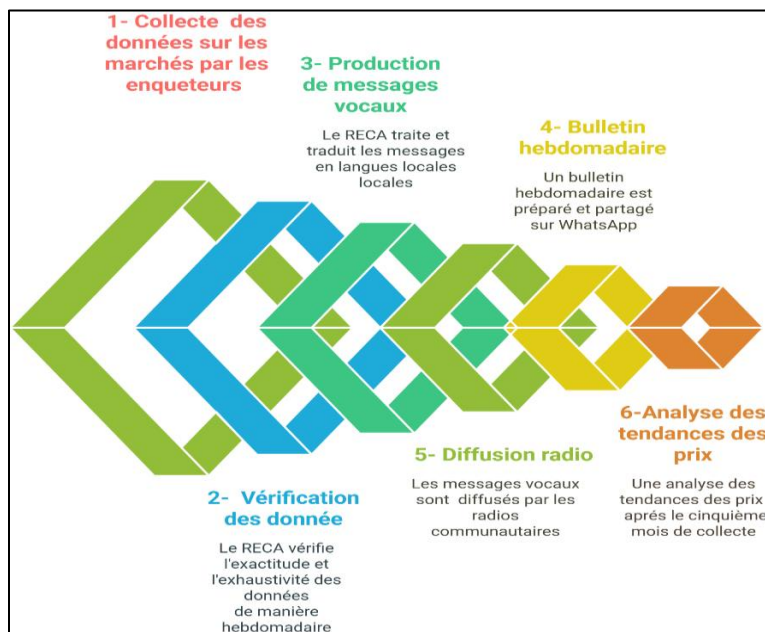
1- Collecte des données sur les marchés par les enqueteurs

3- Production de messages vocaux

Le RECA traite et traduit les messages en langues locales locales

4- Bulletin hebdomadaire

Un bulletin hebdomadaire est préparé et partagé sur WhatsApp

6-Analyse des tendances des prix

Une analyse des tendances des prix aprés le cinquième mois de collecte

5- Diffusion radio

Les messages vocaux sont diffusés par les radios communautaires

2- Vérification des donnée

Le RECA vérifie l'exactitude et l'exhaustivité des données de manière hebdomadaire